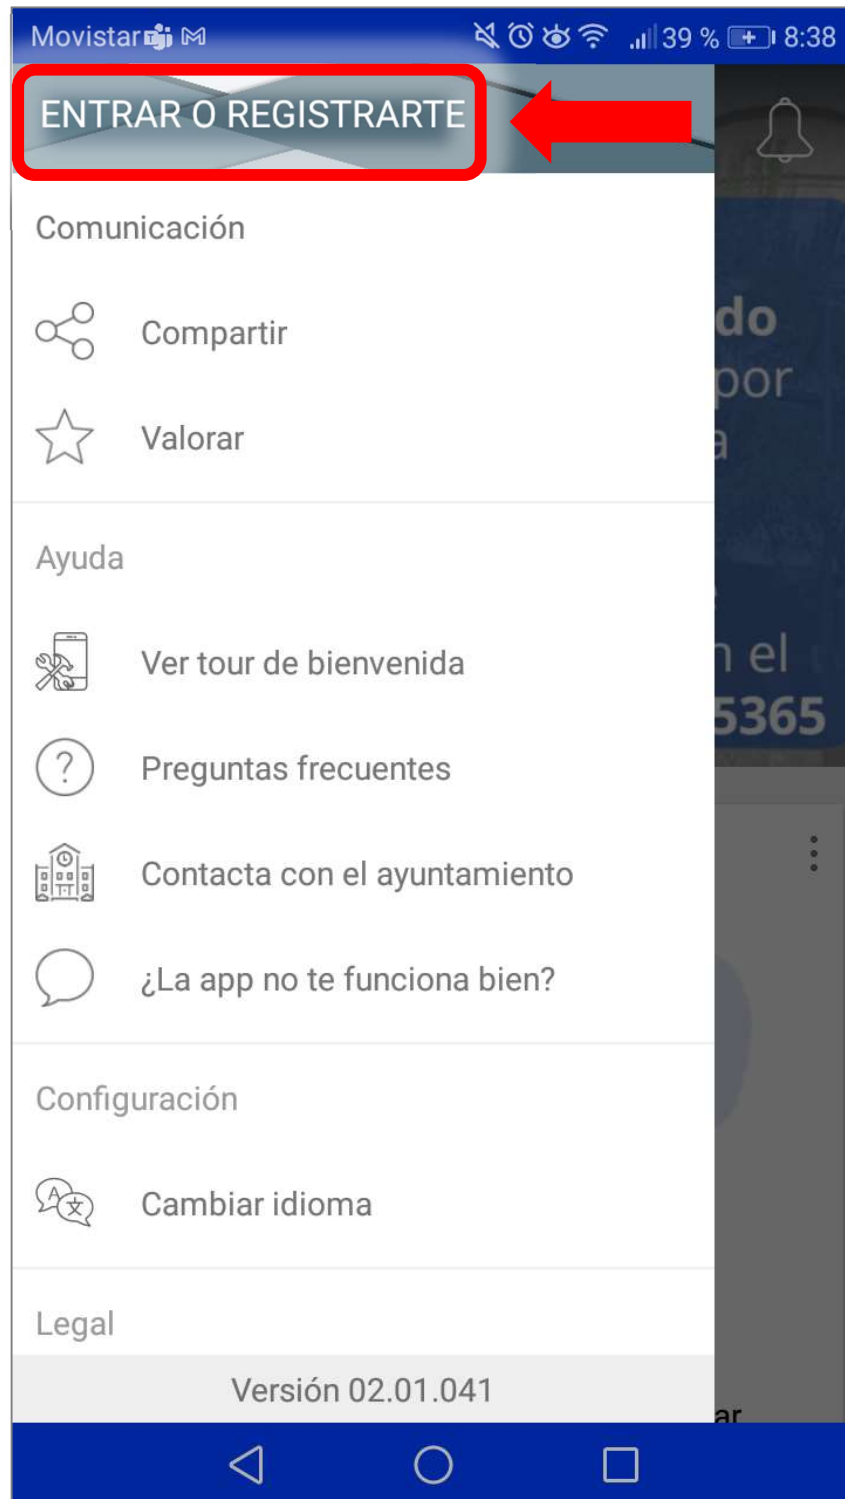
Movistar 39 % 8:38

ENTRAR O REGISTRARTE

Comunicación

Compartir

Valorar

Ayuda

Ver tour de bienvenida

Preguntas frecuentes

Contacta con el ayuntamiento

¿La app no te funciona bien?

Configuración

Cambiar idioma

Legal

Versión 02.01.041

do
por
a
n el
5365
ar